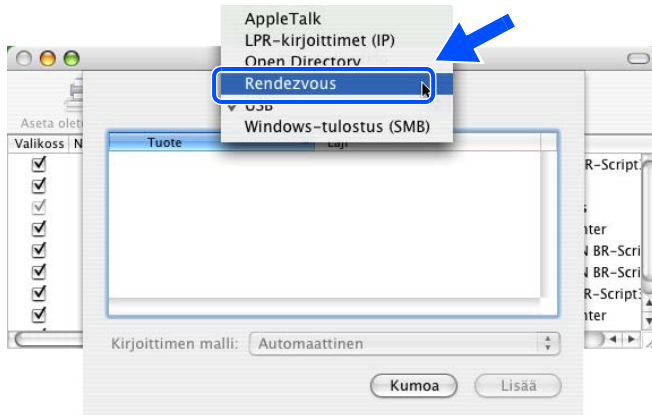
AppleTalk
LPR-kirjoittimet (IP)
Open Directory
Rendezvous
USB
Windows-tulostus (SMB)

Aseta olet
Valikoss N
Tuote
Laji

BR-Script
s
nter
N BR-Scri
N BR-Scri
BR-Script
nter

Kirjoittimen malli: Automaattinen

Kumoa
Lisää